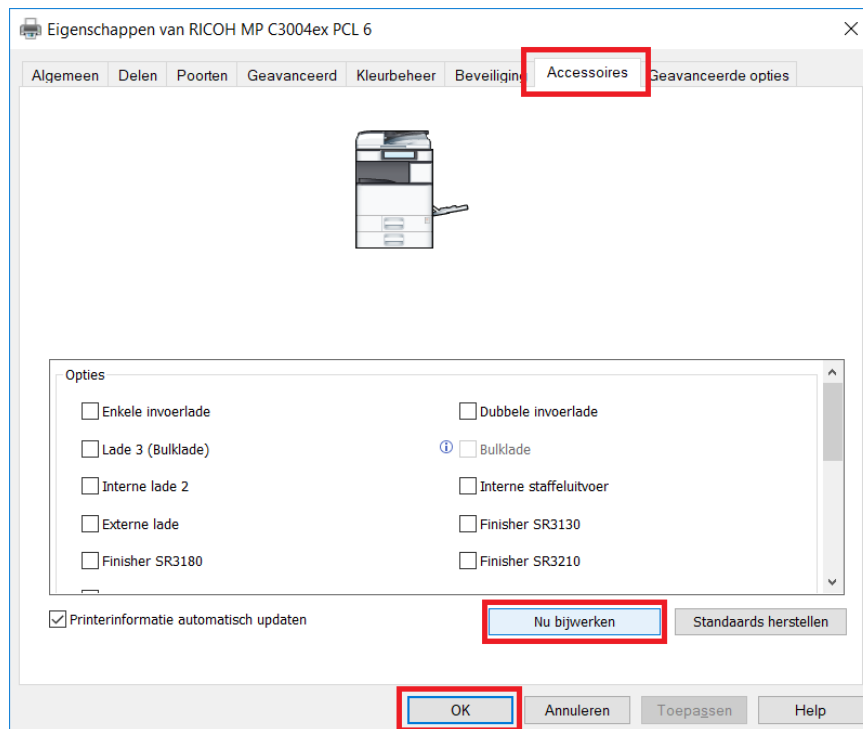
Eigenschappen van RICOH MP C3004ex PCL 6

Algemeen Delen Poorten Geavanceerd Kleurbeheer Beveiliging Accessoires Geavanceerde opties

Opties

Enkele invoerlade
Dubbele invoerlade
Lade 3 (Bulklade)
Bulklade
Interne lade 2
Interne staffeluitvoer
Externe lade
Finisher SR3130
Finisher SR3180
Finisher SR3210

Printerinformatie automatisch updaten

Nu bijwerken
Standaards herstellen

OK Annuleren Toepassen Help